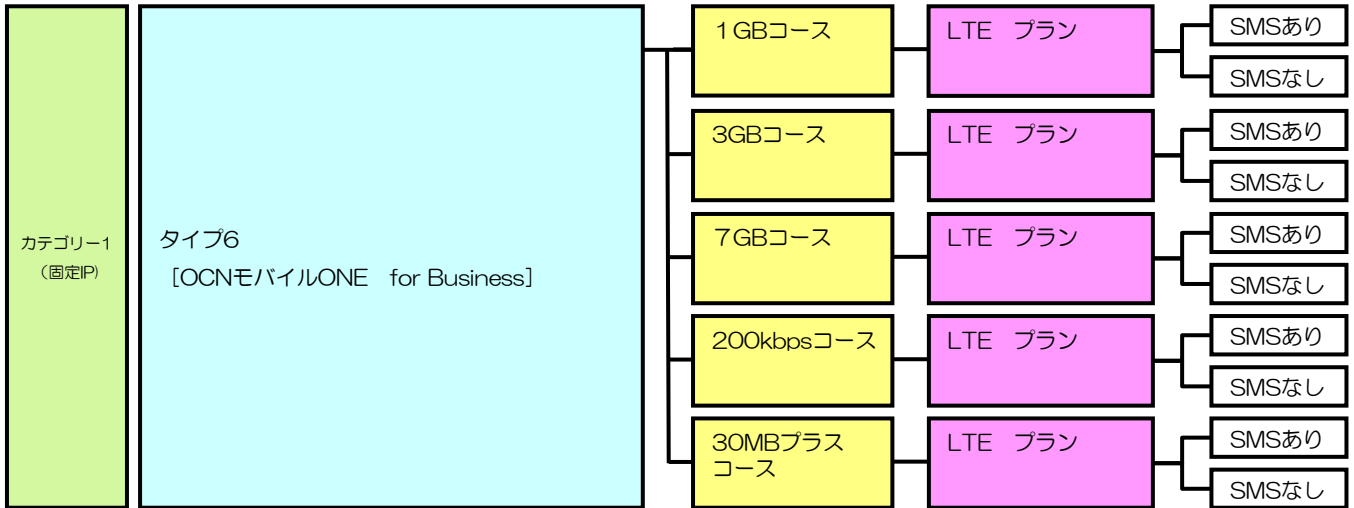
カテゴリー1
（固定IP）

タイプ6
［OCNモバイルONE　for Business］

1GBコース
LTE　プラン
SMSあり
SMSなし

3GBコース
LTE　プラン
SMSあり
SMSなし

7GBコース
LTE　プラン
SMSあり
SMSなし

200kbpsコース
LTE　プラン
SMSあり
SMSなし

30MBプラスコース
LTE　プラン
SMSあり
SMSなし